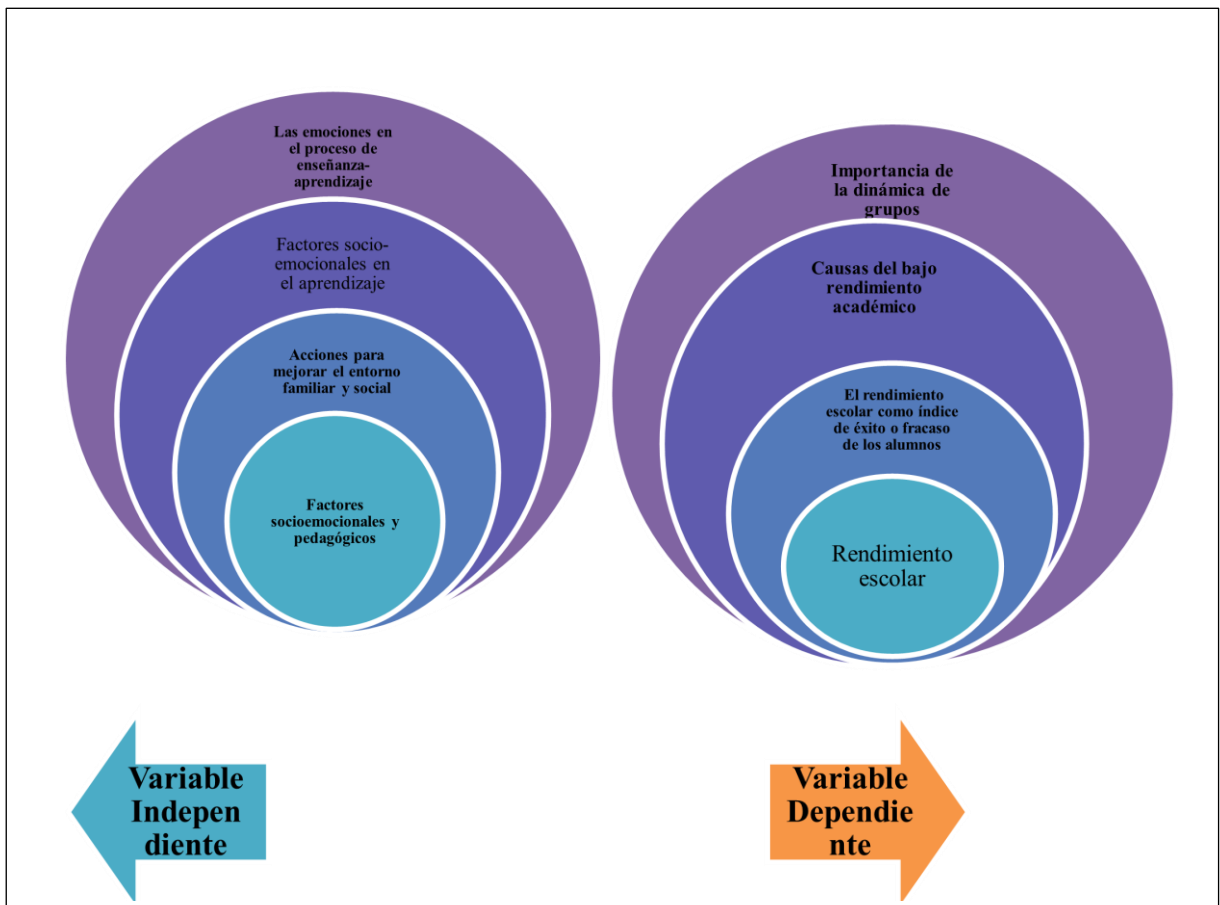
Las emociones en el proceso de enseñanza-aprendizaje

Factores socio-emocionales en el aprendizaje

Acciones para mejorar el entorno familiar y social

Factores socioemocionales y pedagógicos

Importancia de la dinámica de grupos

Causas del bajo rendimiento académico

El rendimiento escolar como índice de éxito o fracaso de los alumnos

Rendimiento escolar

Variable Independiente

Variable Dependiente